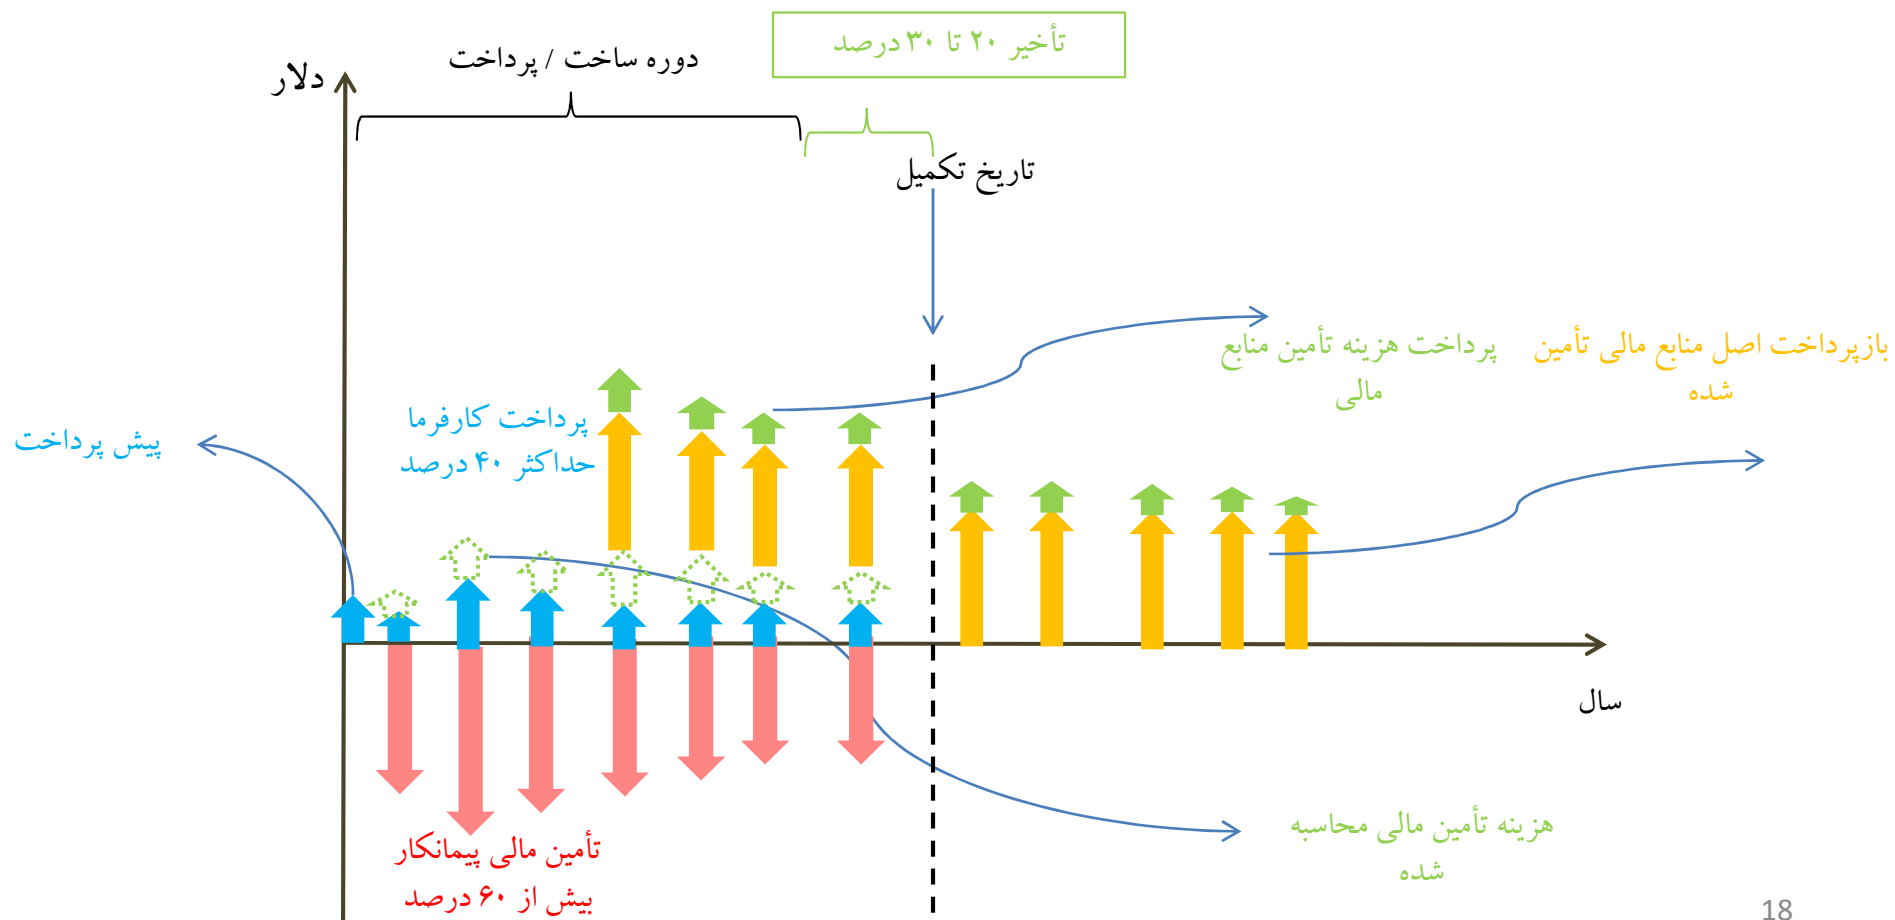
تأخیر ۲۰ تا ۳۰ درصد

دوره ساخت / پرداخت

دلار

تاریخ تکمیل

پرداخت هزینه تأمین منابع مالی

بازپرداخت اصل منابع مالی تأمین شده

پرداخت کارفرما حداکثر ۴۰ درصد

پیش پرداخت

سال

هزینه تأمین مالی محاسبه شده

تأمین مالی پیمانکار بیش از ۶۰ درصد

18